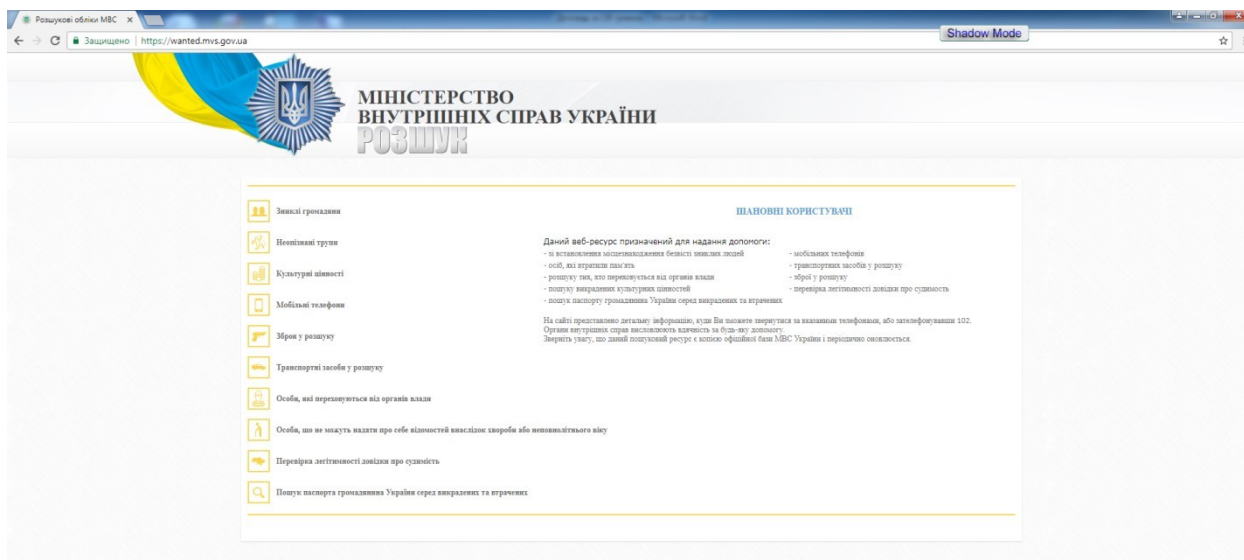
Розшукові обліки МВС ×

Захищено | https://wanted.mvs.gov.ua

Shadow Mode

МІНІСТЕРСТВО
ВНУТРІШНІХ СПРАВ УКРАЇНИ
РОЗШУК

Зниклі громадяни

Невпізнані трупи

Культурні цінності

Мобільні телефони

Зброя у розшуку

Транспортні засоби у розшуку

Особи, які переховуються від органів влади

Особи, що не можуть надати про себе відомостей внаслідок хвороби або неповнолітнього віку

Перевірка легітимності довідки про судимість

Пошук паспорта громадянина України серед викрадених та втрачених

ШАНОВНІ КОРИСТУВАЧІ

Даний веб-ресурс призначений для надання допомоги:
- зі встановлення місцезнаходження безвісти зниклих людей
- осіб, які втратили пам'ять
- розшуку тих, хто переховується від органів влади
- пошуку викрадених культурних цінностей
- пошук паспорту громадянина України серед викрадених та втрачених

- мобільних телефонів
- транспортних засобів у розшуку
- зброї у розшуку
- перевірка легітимності довідки про судимість

На сайті представлено детальну інформацію, куди Ви зможете звернутися за вказаними телефонами, або зателефонувавши 102.
Органи внутрішніх справ висловлюють вдячність за будь-яку допомогу.
Зверніть увагу, що даний пошуковий ресурс є копією офіційної бази МВС України і періодично оновлюється.